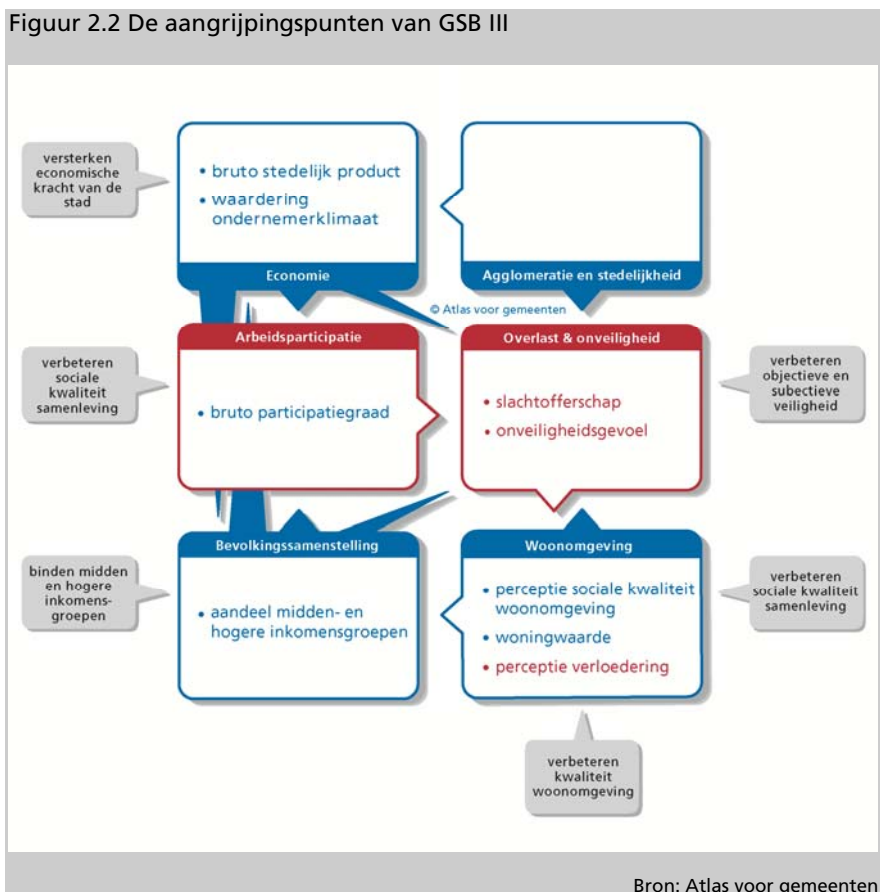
Figuur 2.2 De aangrijpingspunten van GSB III

versterken economische kracht van de stad

• bruto stedelijk product
• waardering ondernemerklimaat

Economie

Agglomeratie en stedelijkheid

© Atlas voor gemeenten

verbeteren sociale kwaliteit samenleving

Arbeidsparticipatie

• bruto participatiegraad

Overlast & onveiligheid

• slachtofferschap
• onveiligheidsgevoel

verbeteren objectieve en subjectieve veiligheid

binden midden en hogere inkomens-groepen

Bevolkingssamenstelling

• aandeel midden- en hogere inkomensgroepen

Woonomgeving

• perceptie sociale kwaliteit woonomgeving
• woningwaarde
• perceptie verloedering

verbeteren sociale kwaliteit samenleving

verbeteren kwaliteit woonomgeving

Bron: Atlas voor gemeenten